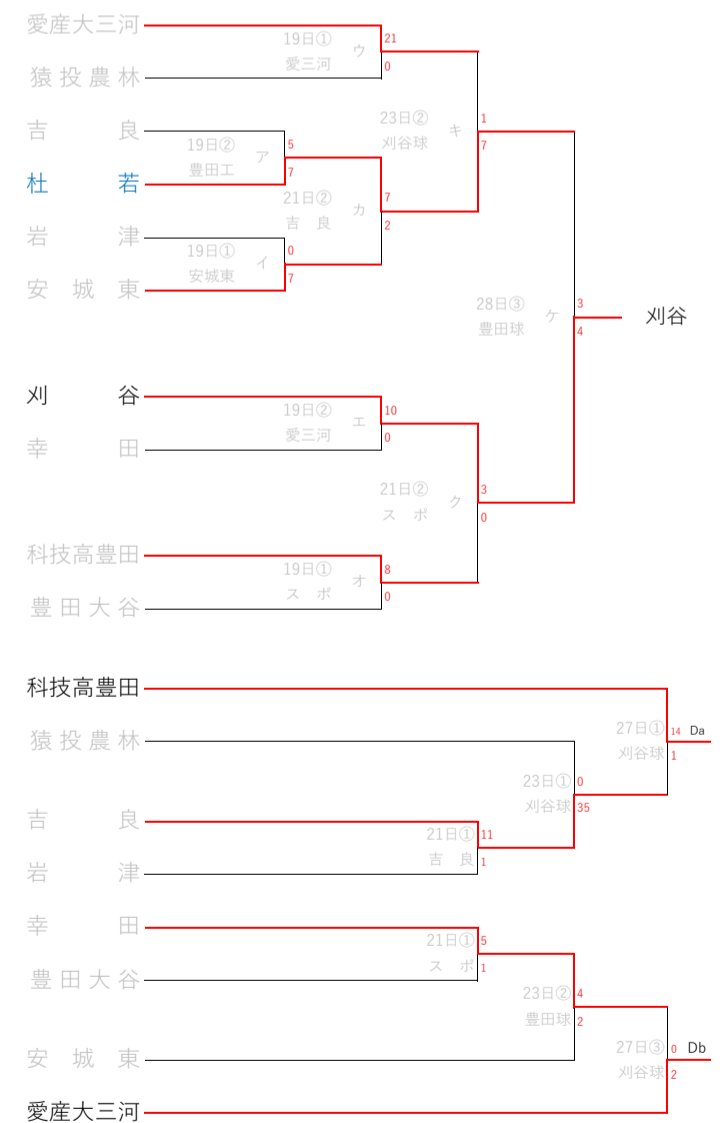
愛産大三河
猿投農林
吉良
杜若
岩津
安城東
刈谷
幸田
科技高豊田
豊田大谷

19日① 愛三河 ウ 21 0
19日② 豊田工 ア 5 7
21日② 吉良 カ 7 2
19日① 安城東 イ 0 7
23日② 刈谷球 キ 1 7
28日③ 豊田球 ケ 3 4
刈谷
19日② 愛三河 エ 10 0
21日② スポ ク 3 0
19日① スポ オ 8 0

科技高豊田
猿投農林
吉良
岩津
幸田
豊田大谷
安城東
愛産大三河

27日① 刈谷球 14 1 Da
23日① 刈谷球 0 35
21日① 吉良 11 1
21日① スポ 5 1
23日② 豊田球 4 2
27日③ 刈谷球 0 2 Db